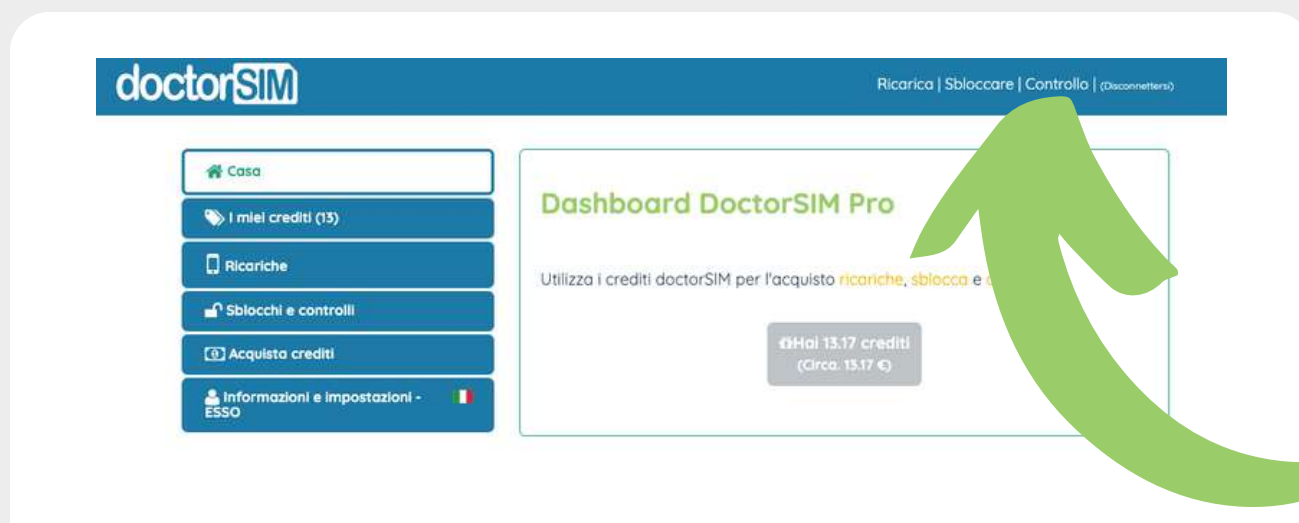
doctorSIM

Ricarica | Sbloccare | Controllo | (Disconnettersi)

Casa

I miei crediti (13)

Ricariche

Sblocchi e controlli

Acquista crediti

Informazioni e impostazioni - ESSO

Dashboard DoctorSIM Pro

Utilizza i crediti doctorSIM per l'acquisto ricariche, sblocca e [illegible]

Hai 13.17 crediti (Circa. 13.17 €)